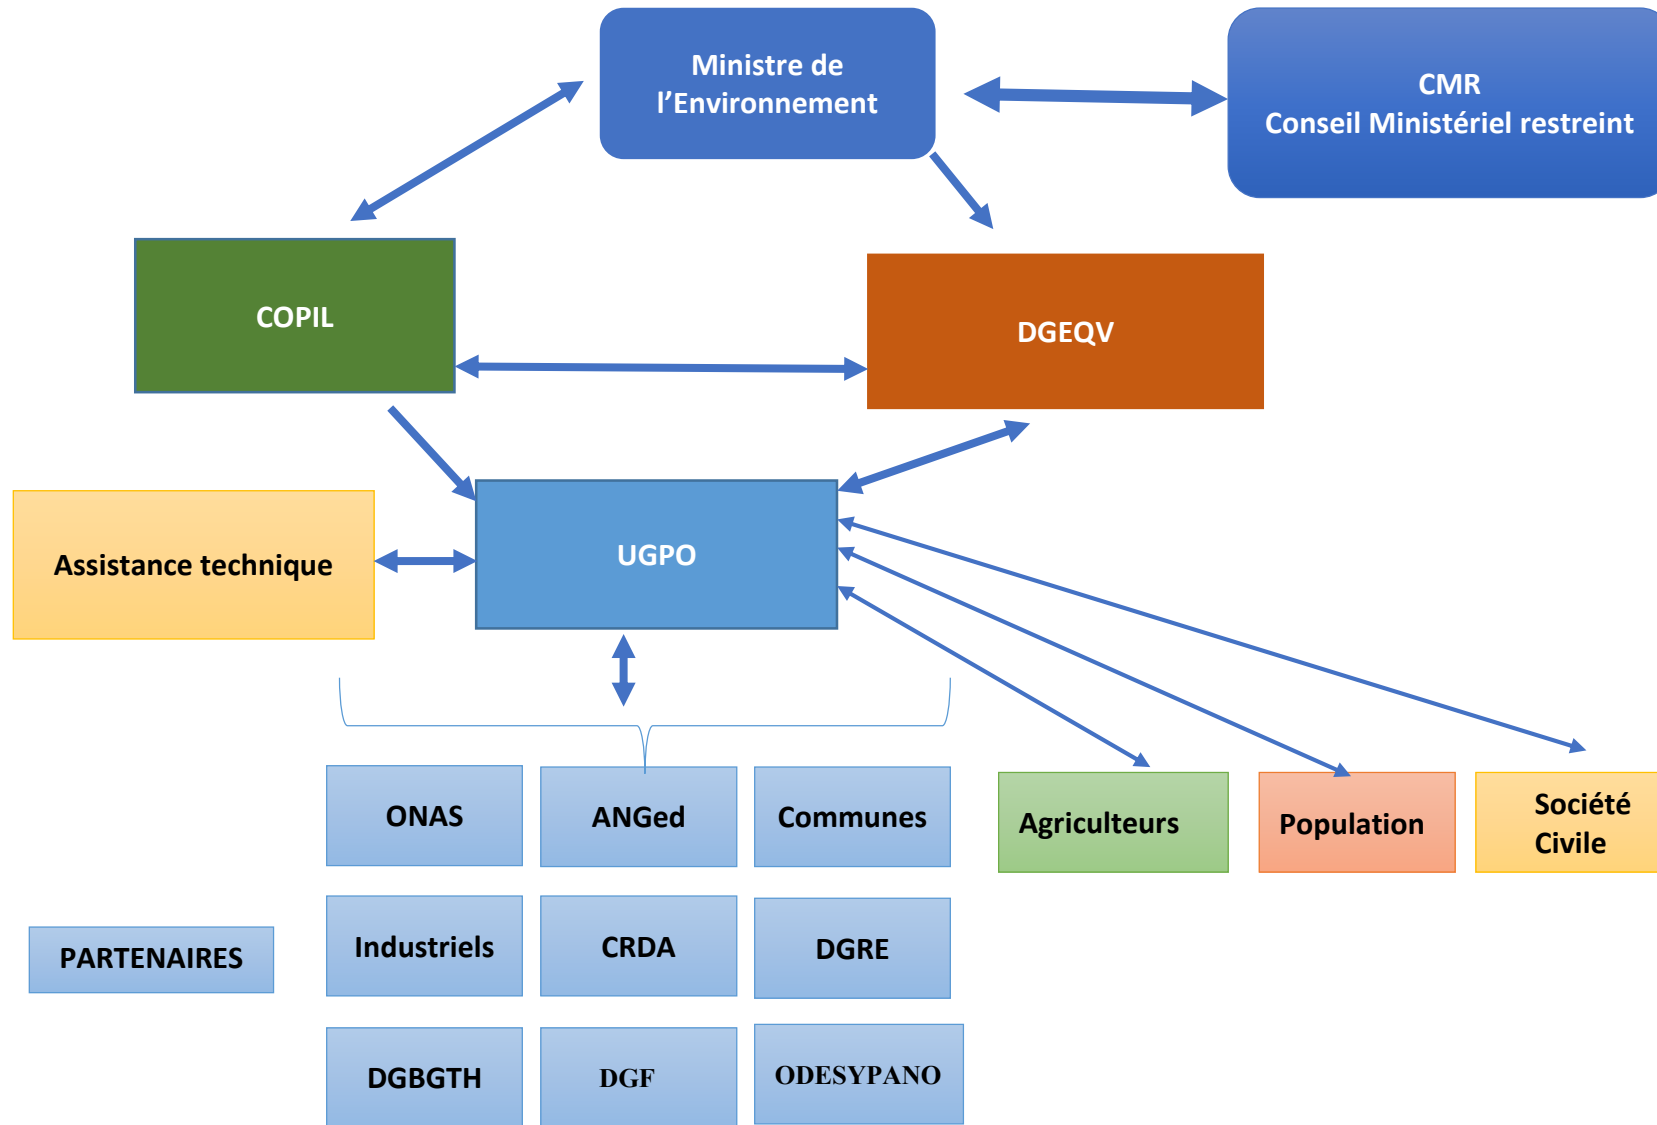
Ministre de l'Environnement

CMR
Conseil Ministériel restreint

COPIL

DGEQV

Assistance technique

UGPO

ONAS

ANGed

Communes

Agriculteurs

Population

Société Civile

PARTENAIRES

Industriels

CRDA

DGRE

DGBGTH

DGF

ODESYPANO